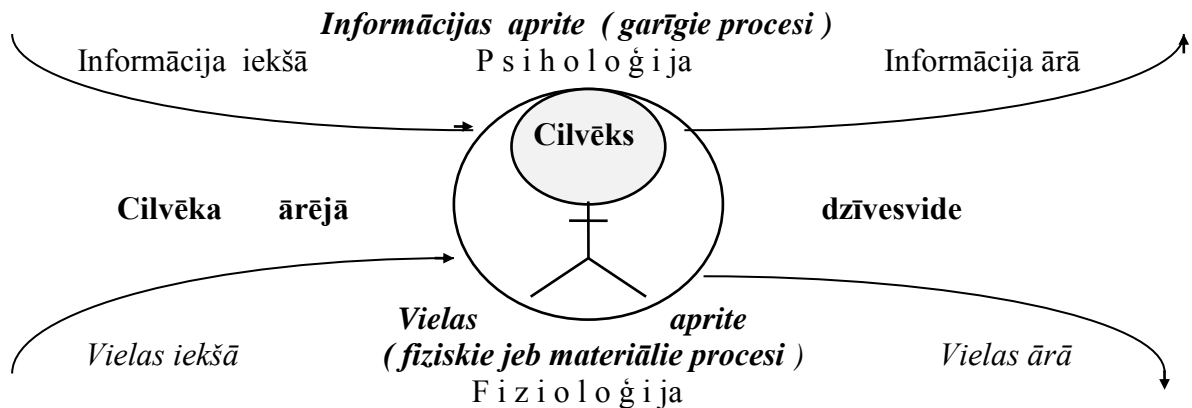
Informācijas aprite ( garīgie procesi )

Informācija iekšā

P s i h o l o ģ i j a

Informācija ārā

Cilvēks

Cilvēka ārējā

dzīvesvide

Vielas aprite

Vielas iekšā

( fiziskie jeb materiālie procesi )

Vielas ārā

F i z i o l o ģ i j a